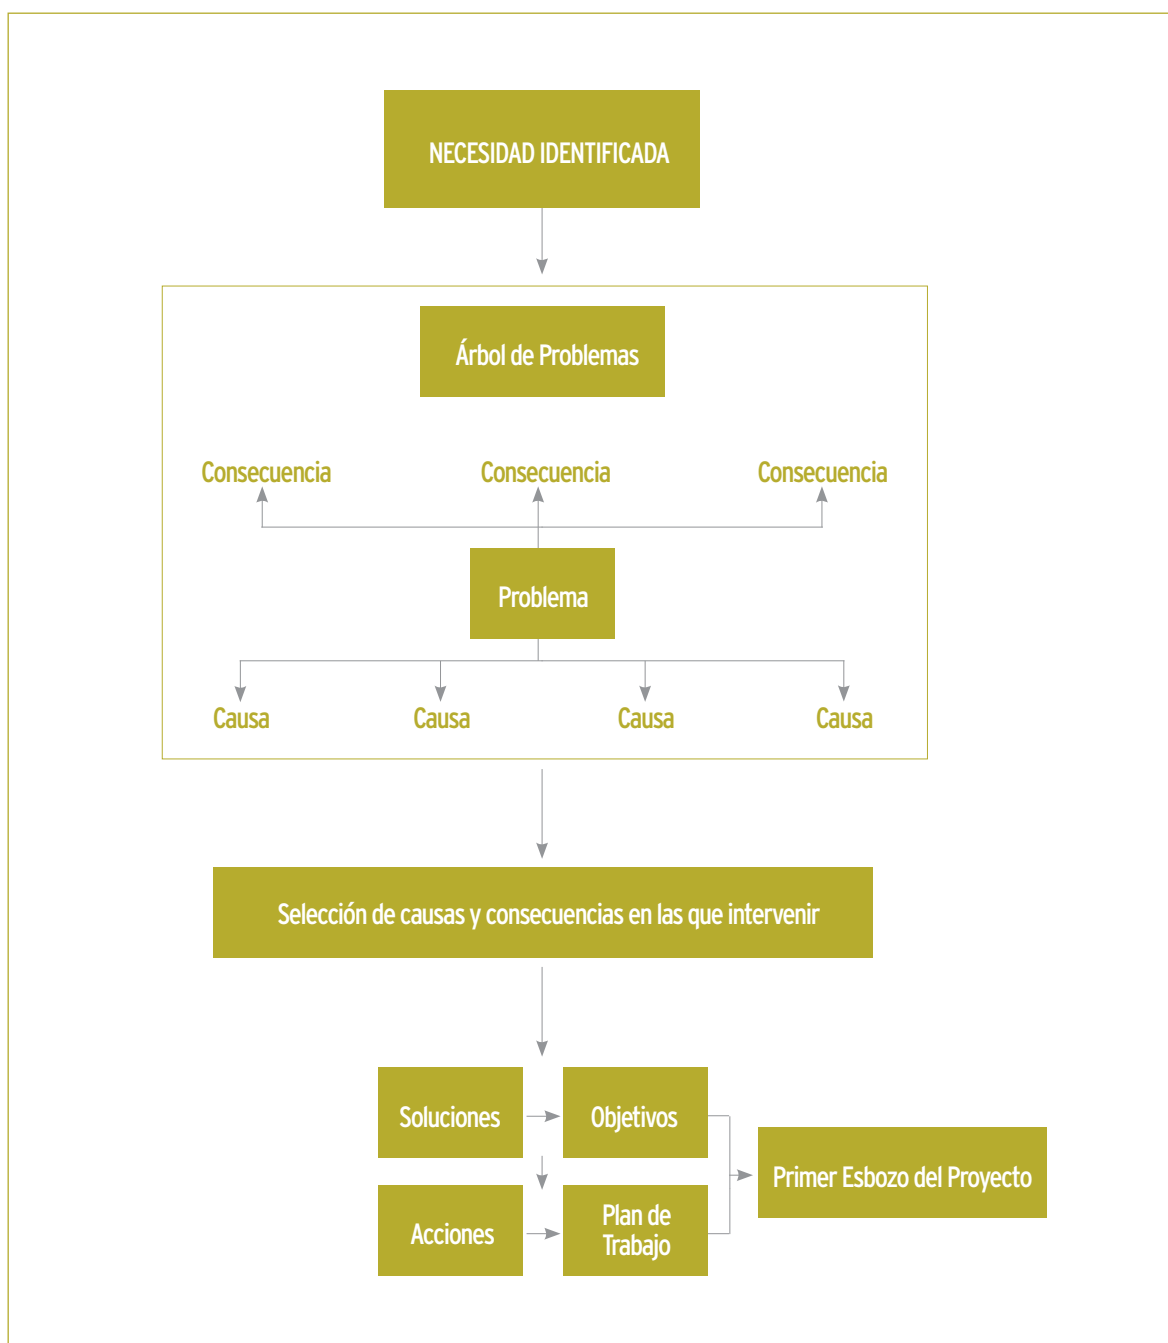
NECESIDAD IDENTIFICADA

Árbol de Problemas

Consecuencia

Consecuencia

Consecuencia

Problema

Causa

Causa

Causa

Causa

Selección de causas y consecuencias en las que intervenir

Soluciones

Objetivos

Acciones

Plan de Trabajo

Primer Esbozo del Proyecto